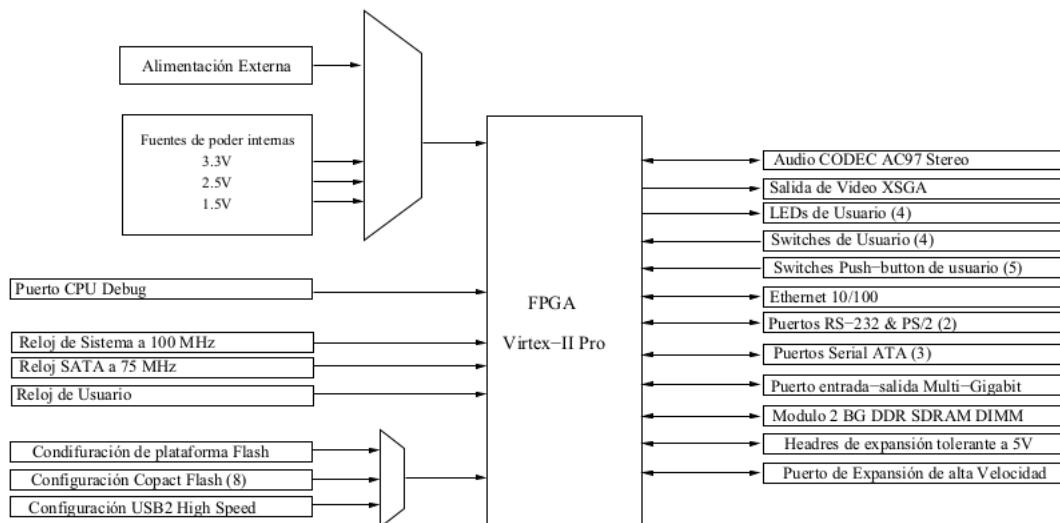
Alimentación Externa

Fuentes de poder internas
3.3V
2.5V
1.5V

Puerto CPU Debug

Reloj de Sistema a 100 MHz
Reloj SATA a 75 MHz
Reloj de Usuario

Condifuración de plataforma Flash
Configuración Copact Flash (8)
Configuración USB2 High Speed

FPGA
Virtex−II Pro

Audio CODEC AC97 Stereo
Salida de Video XSGA
LEDs de Usuario (4)
Switches de Usuario (4)
Switches Push−button de usuario (5)
Ethernet 10/100
Puertos RS−232 & PS/2 (2)
Puertos Serial ATA (3)
Puerto entrada−salida Multi−Gigabit
Modulo 2 BG DDR SDRAM DIMM
Headres de expansión tolerante a 5V
Puerto de Expansión de alta Velocidad